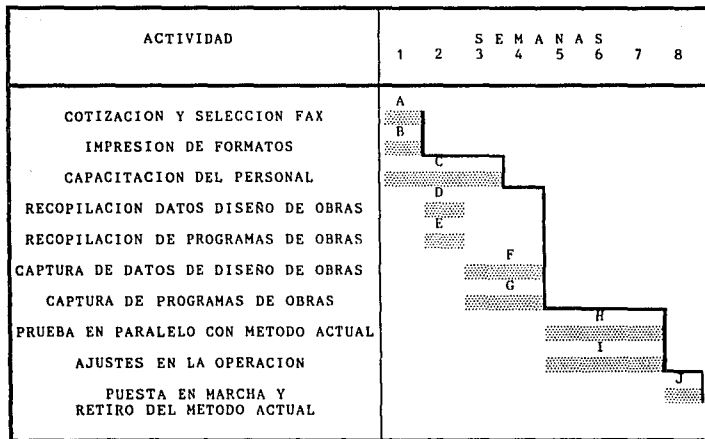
| ACTIVIDAD | SEMANAS 1 2 3 4 5 6 7 8 |
|---|---|
| COTIZACION Y SELECCION FAX | A |
| IMPRESION DE FORMATOS | B |
| CAPACITACION DEL PERSONAL | C |
| RECOPILACION DATOS DISEÑO DE OBRAS | D |
| RECOPILACION DE PROGRAMAS DE OBRAS | E |
| CAPTURA DE DATOS DE DISEÑO DE OBRAS | F |
| CAPTURA DE PROGRAMAS DE OBRAS | G |
| PRUEBA EN PARALELO CON METODO ACTUAL | H |
| AJUSTES EN LA OPERACION | I |
| PUESTA EN MARCHA Y RETIRO DEL METODO ACTUAL | J |